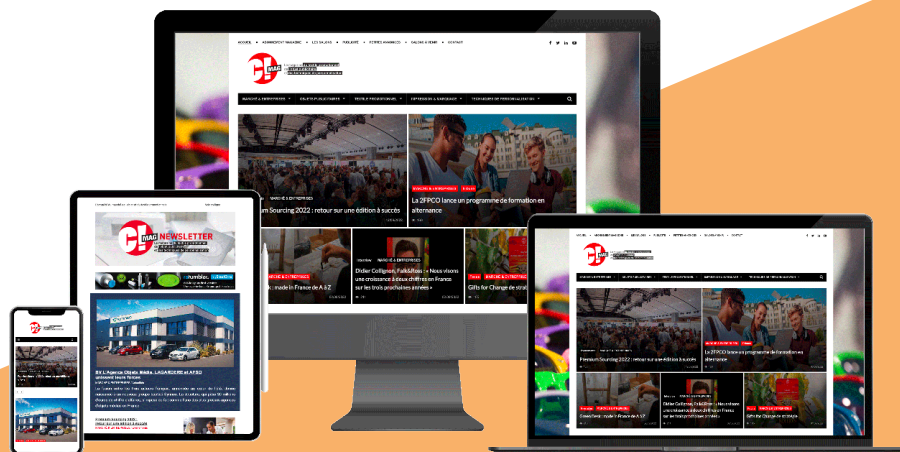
ACCUEIL ABONNEMENT MAGAZINE LES SALONS PUBLIERE OFFRES D'EMPLOI CONTACT

CI MAG

MARCHÉ & ENTREPRISES OBJETS PUBLICITAIRES TEXTILE PROMOTIONNEL IMPRESSION & MARQUAGE TECHNIQUES DE PERSONNALISATION

MARCHÉ & ENTREPRISES

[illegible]um Sourcing 2022 : retour sur une édition à succès

MARCHÉ & ENTREPRISES

La 2FPCO lance un programme de formation en alternance

MARCHÉ & ENTREPRISES

Didier Collignon, Falk&Ross : « Nous visons une croissance à deux chiffres en France sur les trois prochaines années »

MARCHÉ & ENTREPRISES

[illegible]k : made in France de A à Z

MARCHÉ & ENTREPRISES

Gifts for Change de stra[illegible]

CI MAG NEWSLETTER

BVL'Agence Objets Média, LAGARDÈRE et AFRO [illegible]

Premium Sourcing 2022 : retour sur une édition à succès

La 2FPCO lance un programme de formation en alternance

Didier Collignon, Falk&Ross : « Nous visons une croissance à deux chiffres en France sur les trois prochaines années »

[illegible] : made in France de A à Z

Gifts for Change de stratégie